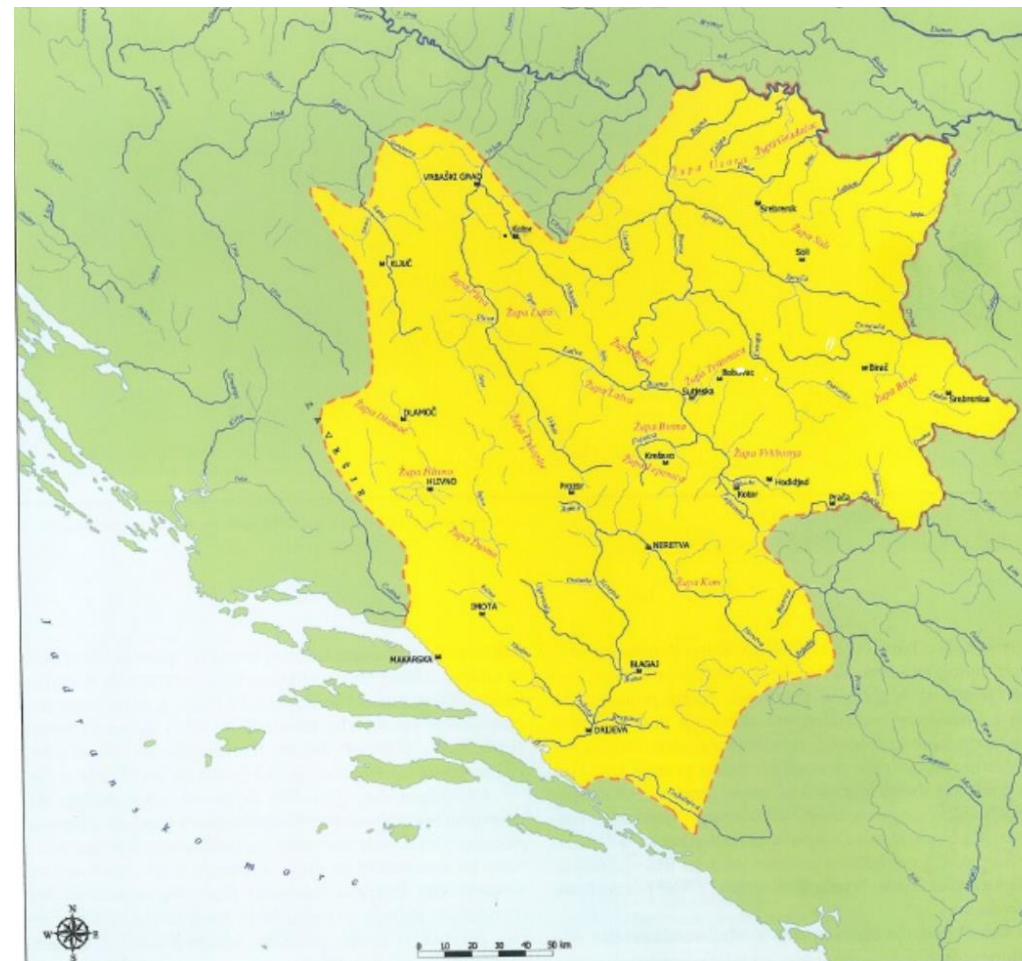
VRBAŠKI GRAD
Kotor
KLJUČ
Župa Usora
Župa Soli
Srebrenik
Soli
Župa Pliva
Župa Lašva
Župa Brod
Župa Trstivnica
Bobovac
Sutjeska
Brešće
Srebrenica
Župa Brat
ZAGORJE
Župa Glamoč
GLAMOČ
Župa Rama
Župa Bosna
Župa Lepenica
Kreševo
Župa Vrhbosna
Župa Livno
LIVNO
Prozor
Kotor
Hodidjed
Prača
Župa Duvno
NERETVA
Župa Kom
IMOTA
MAKARSKA
BLAGAJ
DRIJEVA
Jadransko more
N
W
E
S
0 10 20 30 40 50 km